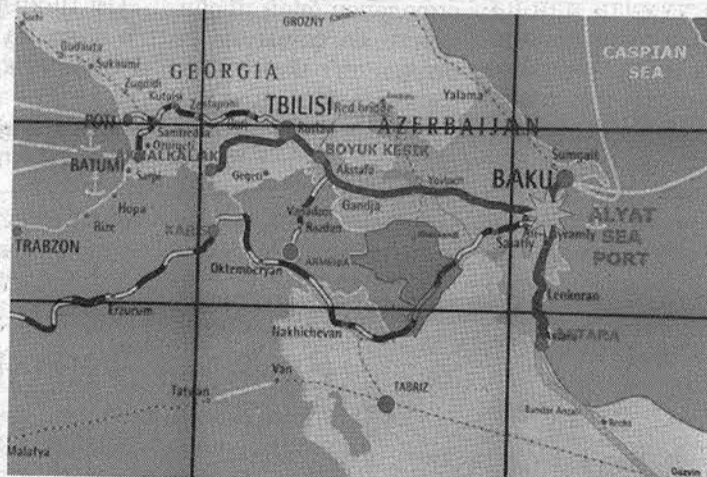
GROZNY
CASPIAN SEA
Gudauta
Sukhumi
GEORGIA
Zugdidi
Kutaisi
Zestaponi
POTI
Samtredia
Ozurgeti
TBILISI
Red bridge
Yalama
AZERBAIJAN
Rustavi
BATUMI
AKHALKALAKI
BOYUK KESIK
Sumgait
Sarpe
Akstafa
BAKU
Gegeti
Yevlakh
Hopa
Rize
ALYAT SEA PORT
KARS
Vanadzor
Ganja
TRABZON
Razdan
Ali-Bayramly
Salyany
ARMENIA
Oktemberyan
Lenkoran
Erzurum
Nakhichevan
ASTARA
Van
Tatvan
TABRIZ
Bandar Anzali
Rasht
Malatya
Qazvin